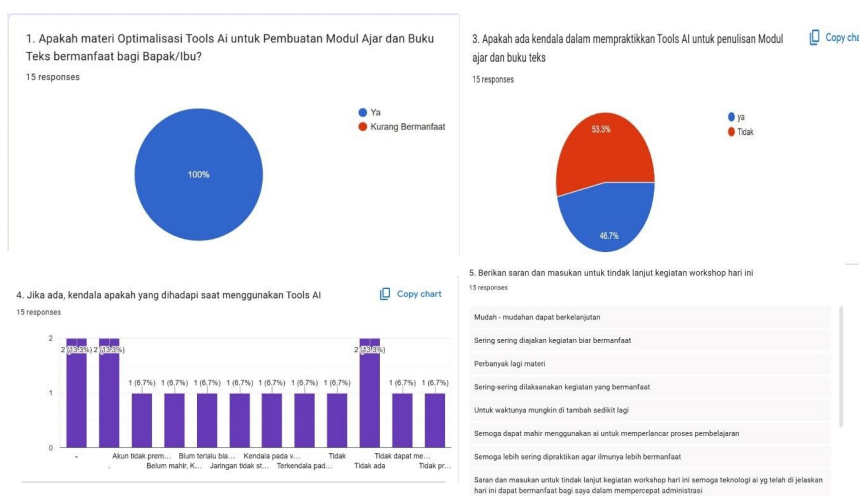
1. Apakah materi Optimalisasi Tools Ai untuk Pembuatan Modul Ajar dan Buku Teks bermanfaat bagi Bapak/Ibu?

15 responses

Ya
Kurang Bermanfaat

100%

3. Apakah ada kendala dalam mempraktikkan Tools AI untuk penulisan Modul ajar dan buku teks

Copy cha

15 responses

ya
Tidak

53.3%

46.7%

4. Jika ada, kendala apakah yang dihadapi saat menggunakan Tools AI

Copy chart

15 responses

2 (13.3%) 2 (13.3%) 1 (6.7%) 1 (6.7%) 1 (6.7%) 1 (6.7%) 1 (6.7%) 1 (6.7%) 1 (6.7%) 2 (13.3%) 1 (6.7%) 1 (6.7%)

2
1
0

- . Akun tidak prem... Belum mahir, K... Blum terlalu bia... Jaringan tidak st... Kendala pada v... Terkendala pad... Tidak Tidak ada Tidak dapat me... Tidak pr...

5. Berikan saran dan masukan untuk tindak lanjut kegiatan workshop hari ini

15 responses

Mudah - mudahan dapat berkelanjutan

Sering sering diajakan kegiatan biar bermanfaat

Perbanyak lagi materi

Sering-sering dilaksanakan kegiatan yang bermanfaat

Untuk waktunya mungkin di tambah sedikit lagi

Semoga dapat mahir menggunakan ai untuk memperlancar proses pembelajaran

Semoga lebih sering dipraktikan agar ilmunya lebih bermanfaat

Saran dan masukan untuk tindak lanjut kegiatan workshop hari ini semoga teknologi ai yg telah di jelaskan hari ini dapat bermanfaat bagi saya dalam mempercepat administrasi